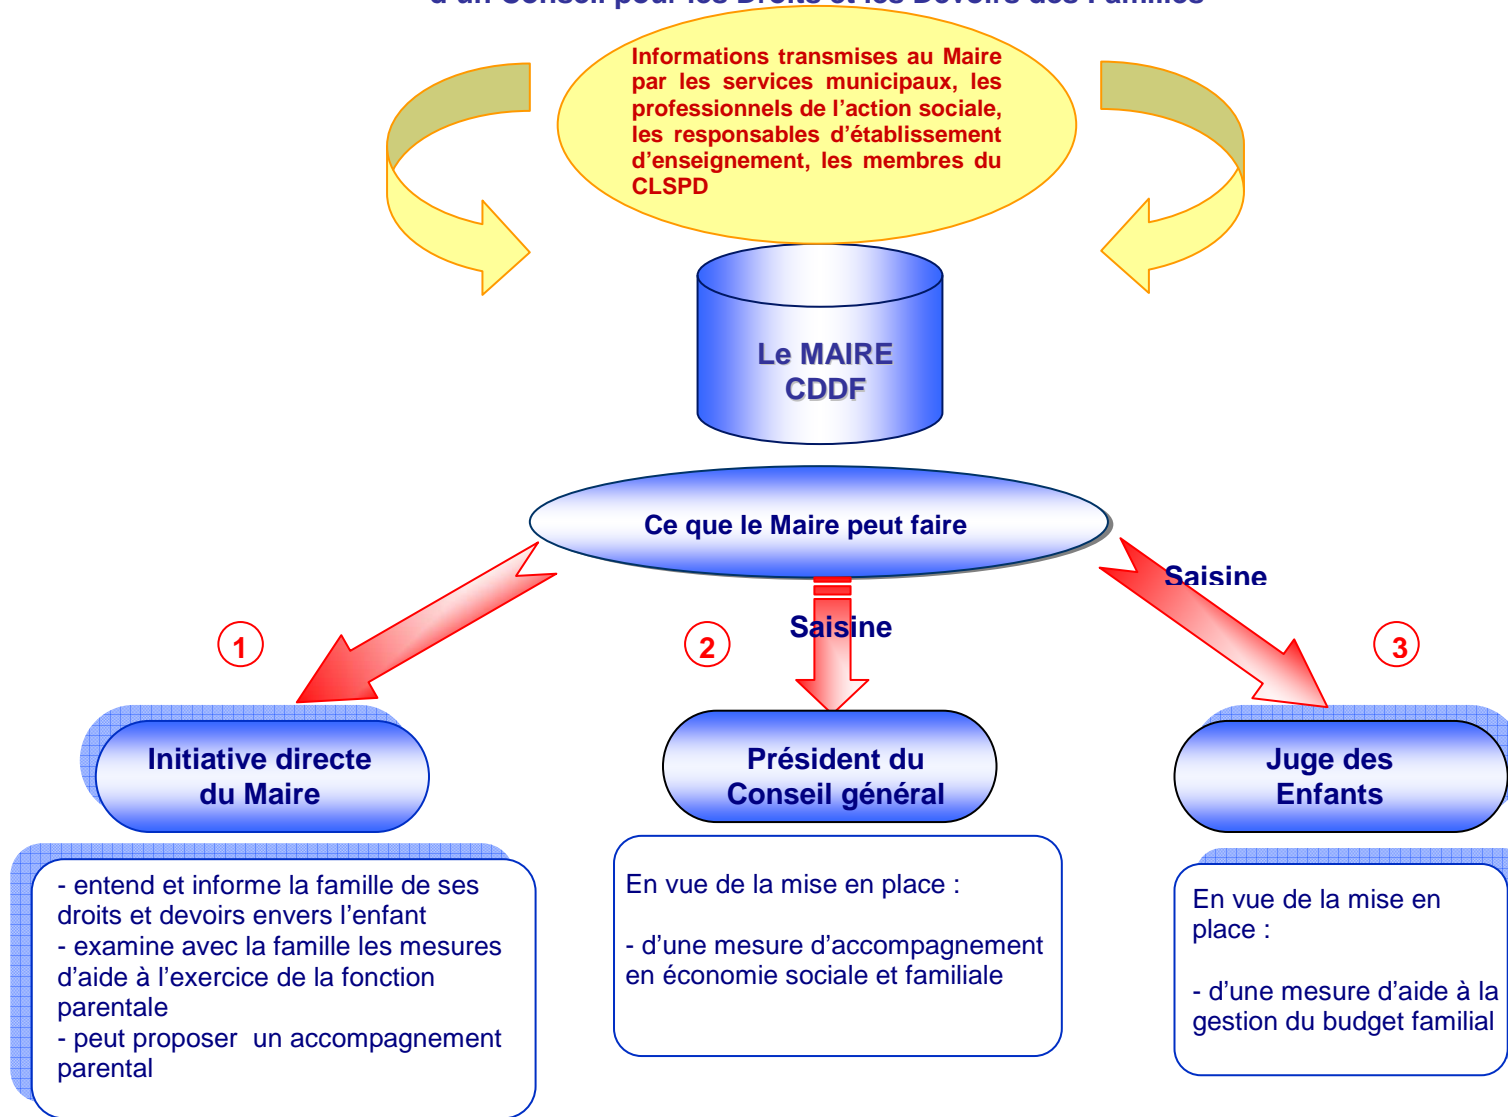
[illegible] d'un Conseil pour les Droits et les Devoirs des Familles

Informations transmises au Maire par les services municipaux, les professionnels de l'action sociale, les responsables d'établissement d'enseignement, les membres du CLSPD

Le MAIRE
CDDF

Ce que le Maire peut faire

Saisine

Saisine

1

2

3

Initiative directe du Maire

Président du Conseil général

Juge des Enfants

- entend et informe la famille de ses droits et devoirs envers l'enfant
- examine avec la famille les mesures d'aide à l'exercice de la fonction parentale
- peut proposer un accompagnement parental

En vue de la mise en place :

- d'une mesure d'accompagnement en économie sociale et familiale

En vue de la mise en place :

- d'une mesure d'aide à la gestion du budget familial